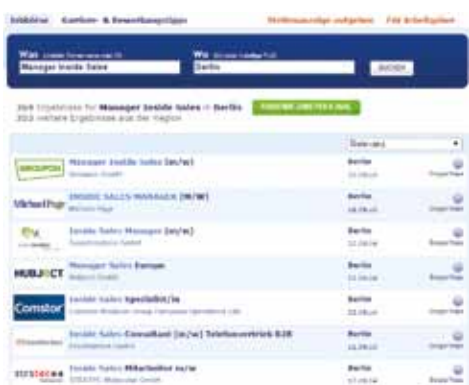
Jobbörse   Karriere- & Bewerbungstipps   Stellenanzeige aufgeben   Für Arbeitgeber

Was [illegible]   Wo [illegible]
Manager Inside Sales   Berlin   SUCHEN

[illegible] Inserate für Manager Inside Sales in Berlin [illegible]
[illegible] weitere Ergebnisse aus der Region

Datum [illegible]

| | | | |
|---|---|---|---|
| GROUPON | Manager Inside Sales (m/w) Groupon GmbH | Berlin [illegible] | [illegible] |
| Michael Page | INSIDE SALES MANAGER (M/W) Michael Page | Berlin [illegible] | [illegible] |
| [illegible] | Inside Sales Manager (m/w) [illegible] GmbH | Berlin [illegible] | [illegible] |
| HUBJECT | Manager Sales Europe Hubject GmbH | Berlin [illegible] | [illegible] |
| Comstor | Inside Sales Spezialist/in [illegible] | Berlin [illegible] | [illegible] |
| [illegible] | Inside Sales Consultant (m/w) Telefonvertrieb B2B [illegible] | Berlin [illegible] | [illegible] |
| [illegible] | Inside Sales Mitarbeiter m/w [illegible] GmbH | Berlin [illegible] | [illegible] |